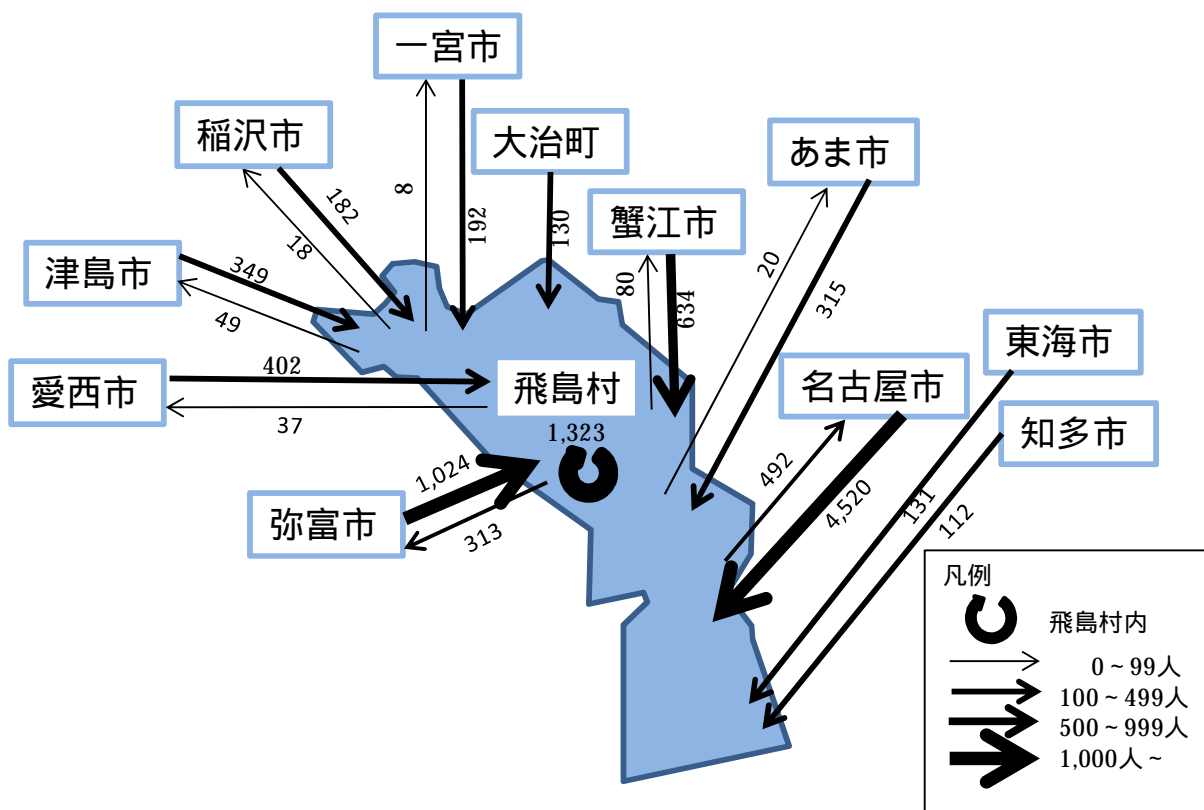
一宮市

稲沢市

大治町

あま市

蟹江市

津島市

東海市

名古屋市

愛西市

飛島村

知多市

弥富市

8
192
182
18
130
80
634
20
315
349
49
402
37
1,323
1,024
313
492
4,520
131
112

凡例
飛島村内
0 ~ 99人
100 ~ 499人
500 ~ 999人
1,000人 ~